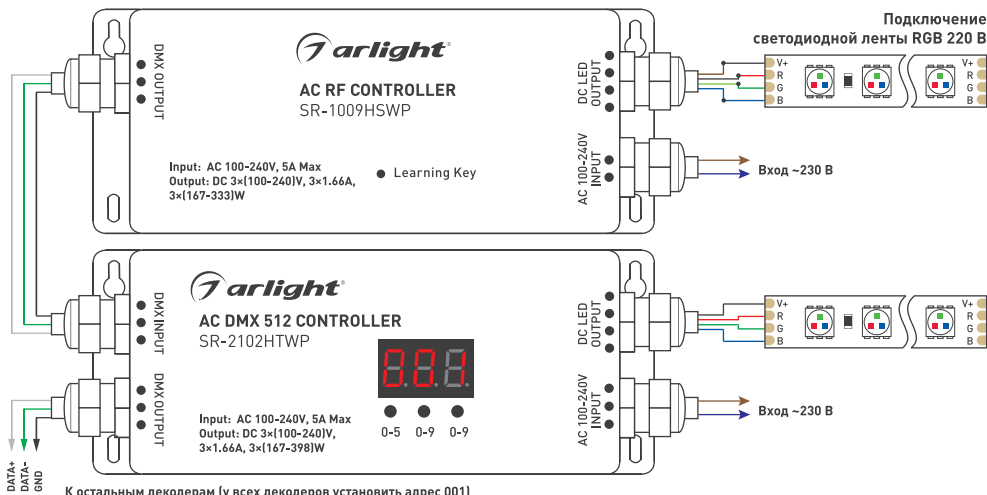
Подключение
светодиодной ленты RGB 220 В

arlight

AC RF CONTROLLER
SR-1009HSWP

DMX OUTPUT

DC LED OUTPUT

AC 100-240V INPUT

Input: AC 100-240V, 5A Max
Output: DC 3×(100-240)V, 3×1.66A, 3×(167-333)W

Learning Key

V+
R
G
B

V+
R
G
B

Вход ~230 В

arlight

AC DMX 512 CONTROLLER
SR-2102HTWP

DMX INPUT

DMX OUTPUT

DC LED OUTPUT

AC 100-240V INPUT

Input: AC 100-240V, 5A Max
Output: DC 3×(100-240)V, 3×1.66A, 3×(167-398)W

0-5 0-9 0-9

V+
R
G
B

V+
R
G
B

Вход ~230 В

DATA+
DATA-
GND

К остальным декодерам (у всех декодеров установить адрес 001)